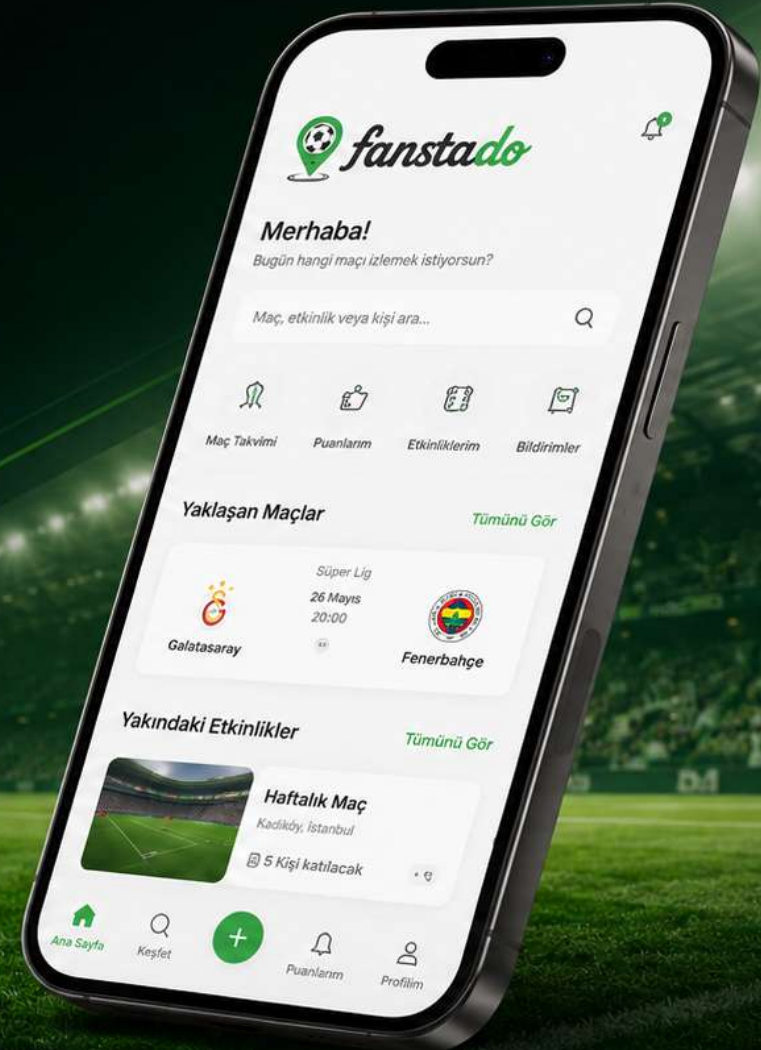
fanstado

Merhaba!
Bugün hangi maçı izlemek istiyorsun?

Maç, etkinlik veya kişi ara...

Maç Takvimi
Puanlarım
Etkinliklerim
Bildirimler

Yaklaşan Maçlar
Tümünü Gör

Süper Lig
26 Mayıs
20:00
Galatasaray
Fenerbahçe

Yakındaki Etkinlikler
Tümünü Gör

Haftalık Maç
Kadıköy, İstanbul
5 Kişi katılacak

Ana Sayfa
Keşfet
+
Puanlarım
Profilim